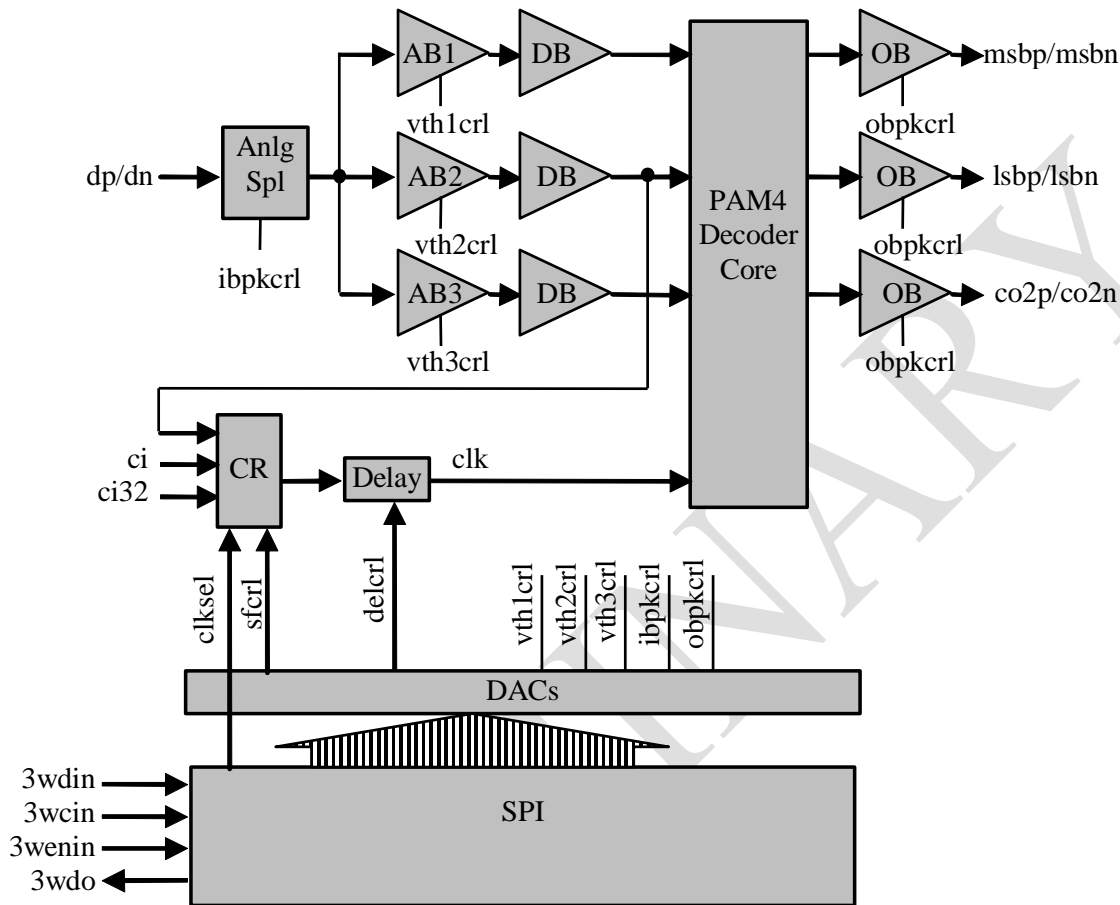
AB1
DB
msbp/msbn
OB
vth1crl
obpkcrl
Anlg Spl
dp/dn
AB2
DB
PAM4 Decoder Core
OB
lsbp/lsbn
vth2crl
obpkcrl
ibpkcrl
AB3
DB
OB
co2p/co2n
vth3crl
obpkcrl
ci
CR
Delay
clk
ci32
clksel
sfcrl
delcrl
vth1crl
vth2crl
vth3crl
ibpkcrl
obpkcrl
DACs
3wdin
3wcin
SPI
3wenin
3wdo
PRELIMINARY